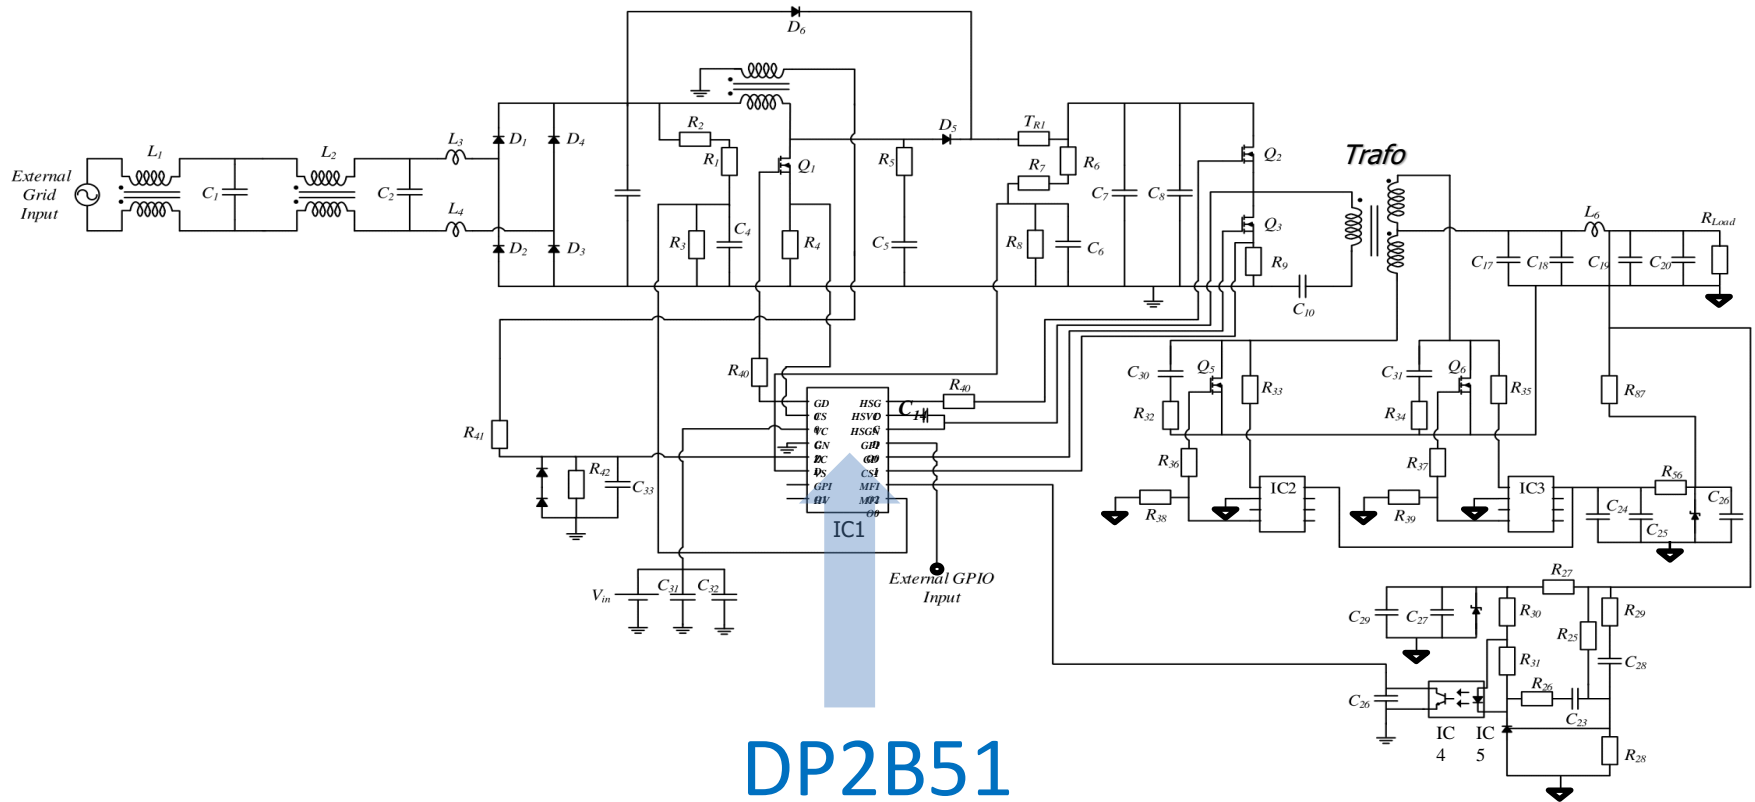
$D_6$

External Grid Input

$L_1$ $C_1$ $L_2$ $C_2$ $L_3$ $L_4$ $D_1$ $D_4$ $D_2$ $D_3$

$R_2$ $R_1$ $Q_1$ $R_3$ $C_4$ $R_4$

$R_5$ $C_5$ $D_5$ $T_{R1}$ $R_7$ $R_6$ $R_8$ $C_6$ $C_7$ $C_8$

$Q_2$ $Q_3$ $R_9$ $C_{10}$

Trafo

$L_6$ $R_{Load}$ $C_{17}$ $C_{18}$ $C_{19}$ $C_{20}$

$C_{30}$ $Q_5$ $R_{33}$ $R_{32}$ $R_{36}$ $R_{38}$ IC2

$C_{31}$ $Q_6$ $R_{35}$ $R_{34}$ $R_{37}$ $R_{39}$ IC3

$R_{87}$ $R_{56}$ $C_{26}$ $C_{24}$ $C_{25}$

$R_{40}$ $R_{40}$ $C_{1}$ $R_{41}$ $R_{42}$ $C_{33}$

GD CS VC GN DC DS GPI HV

HSG HSVO HSGS GD GO CS1 MFI MO2 O0

IC1

$V_{in}$ $C_{31}$ $C_{32}$

External GPIO Input

$R_{27}$ $C_{29}$ $C_{27}$ $R_{30}$ $R_{29}$ $R_{25}$ $R_{31}$ $C_{28}$ $R_{26}$ $C_{26}$ $C_{23}$ $R_{28}$

IC 4 IC 5

DP2B51